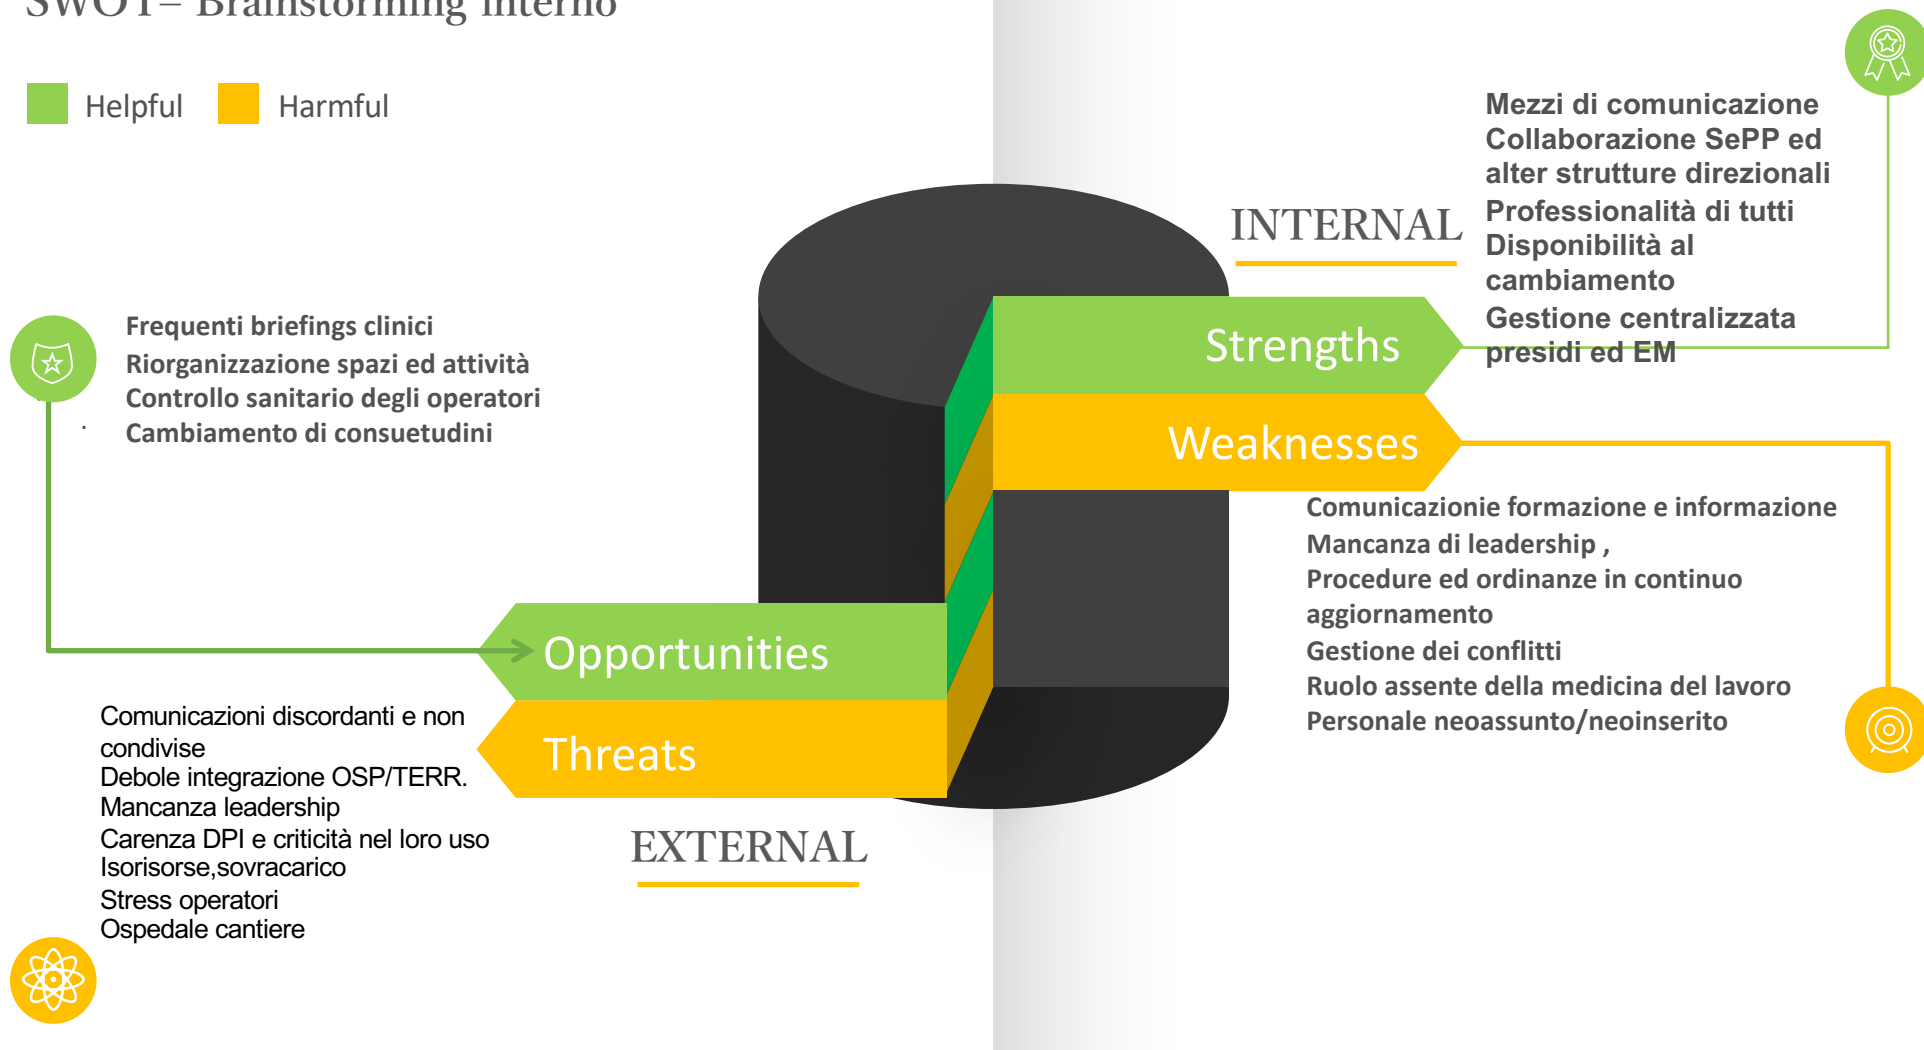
SWOT– Brainstorming interno

Helpful Harmful

INTERNAL

Mezzi di comunicazione
Collaborazione SePP ed alter strutture direzionali
Professionalità di tutti
Disponibilità al cambiamento
Gestione centralizzata presidi ed EM

Strengths

Weaknesses

Comunicazionie formazione e informazione
Mancanza di leadership ,
Procedure ed ordinanze in continuo aggiornamento
Gestione dei conflitti
Ruolo assente della medicina del lavoro
Personale neoassunto/neoinserito

Frequenti briefings clinici
Riorganizzazione spazi ed attività
Controllo sanitario degli operatori
Cambiamento di consuetudini

Opportunities

Threats

Comunicazioni discordanti e non condivise
Debole integrazione OSP/TERR.
Mancanza leadership
Carenza DPI e criticità nel loro uso
Isorisorse,sovracarico
Stress operatori
Ospedale cantiere

EXTERNAL